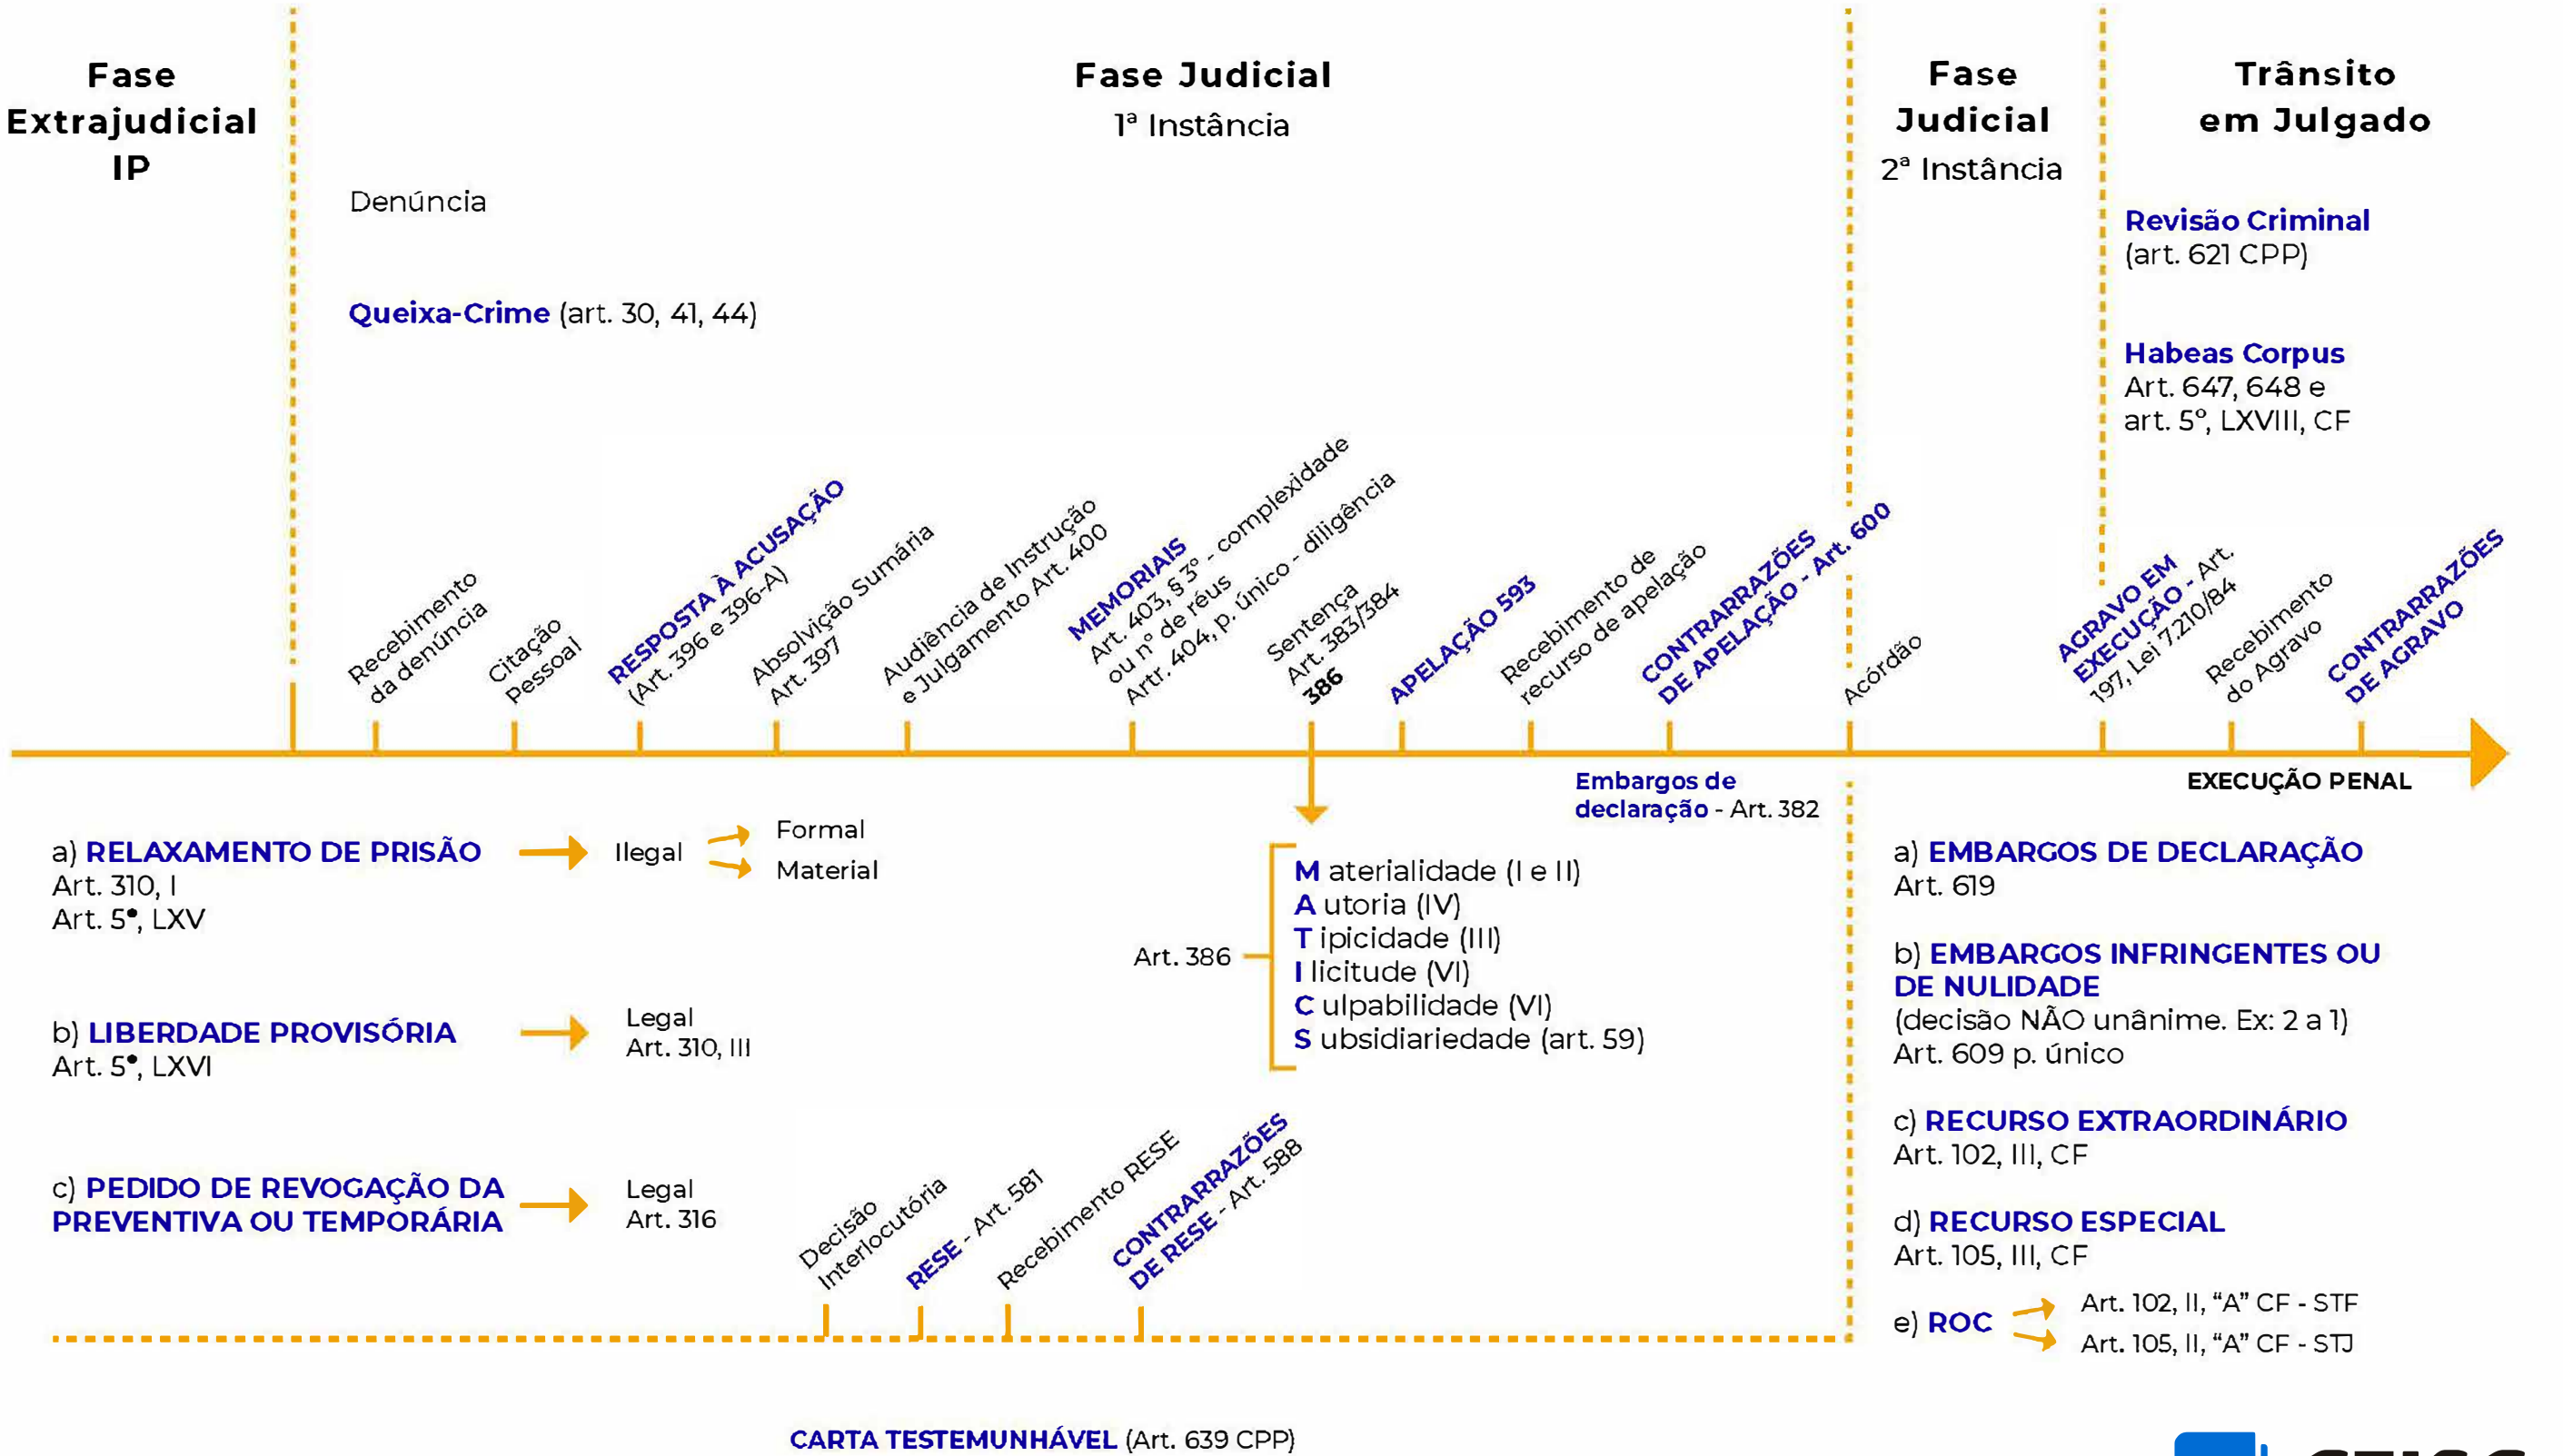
Fase Extrajudicial IP

Fase Judicial
1ª Instância

Denúncia

Queixa-Crime (art. 30, 41, 44)

Fase Judicial
2ª Instância

Trânsito em Julgado

Revisão Criminal
(art. 621 CPP)

Habeas Corpus
Art. 647, 648 e art. 5º, LXVIII, CF

Recebimento da denúncia

Citação Pessoal

RESPOSTA À ACUSAÇÃO (Art. 396 e 396-A)

Absolvição Sumária Art. 397

Audiência de Instrução e Julgamento Art. 400

MEMORIAIS Art. 403, § 3º - complexidade ou nº de réus Artr. 404, p. único - diligência

Sentença Art. 383/384 386

APELAÇÃO 593

Recebimento de recurso de apelação

CONTRARRAZÕES DE APELAÇÃO - Art. 600

Acórdão

AGRAVO EM EXECUÇÃO - Art. 197, Lei 7.210/84

Recebimento do Agravo

CONTRARRAZÕES DE AGRAVO

Embargos de declaração - Art. 382

EXECUÇÃO PENAL

a) RELAXAMENTO DE PRISÃO
Art. 310, I
Art. 5º, LXV

Ilegal
Formal
Material

b) LIBERDADE PROVISÓRIA
Art. 5º, LXVI

Legal
Art. 310, III

c) PEDIDO DE REVOGAÇÃO DA PREVENTIVA OU TEMPORÁRIA

Legal
Art. 316

Art. 386

M aterialidade (I e II)
A utoria (IV)
T ipicidade (III)
I licitude (VI)
C ulpabilidade (VI)
S ubsidiariedade (art. 59)

a) EMBARGOS DE DECLARAÇÃO
Art. 619

b) EMBARGOS INFRINGENTES OU DE NULIDADE
(decisão NÃO unânime. Ex: 2 a 1)
Art. 609 p. único

c) RECURSO EXTRAORDINÁRIO
Art. 102, III, CF

d) RECURSO ESPECIAL
Art. 105, III, CF

e) ROC
Art. 102, II, "A" CF - STF
Art. 105, II, "A" CF - STJ

Decisão Interlocutória

RESE - Art. 581

Recebimento RESE

CONTRARRAZÕES DE RESE - Art. 588

CARTA TESTEMUNHÁVEL (Art. 639 CPP)